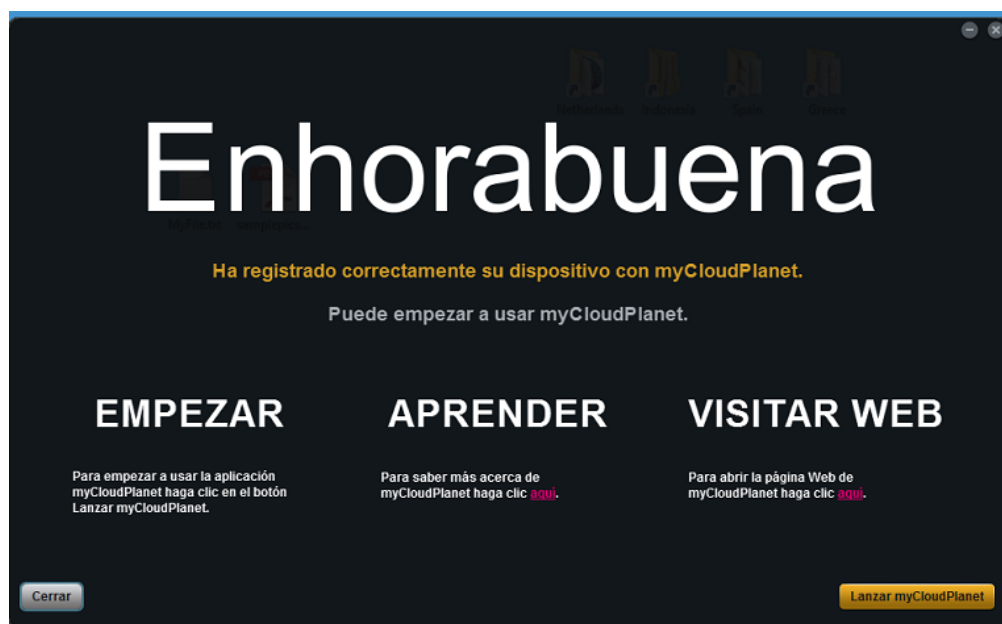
Enhorabuena

Ha registrado correctamente su dispositivo con myCloudPlanet.

Puede empezar a usar myCloudPlanet.

EMPEZAR

Para empezar a usar la aplicación myCloudPlanet haga clic en el botón Lanzar myCloudPlanet.

APRENDER

Para saber más acerca de myCloudPlanet haga clic aquí.

VISITAR WEB

Para abrir la página Web de myCloudPlanet haga clic aquí.

Cerrar

Lanzar myCloudPlanet